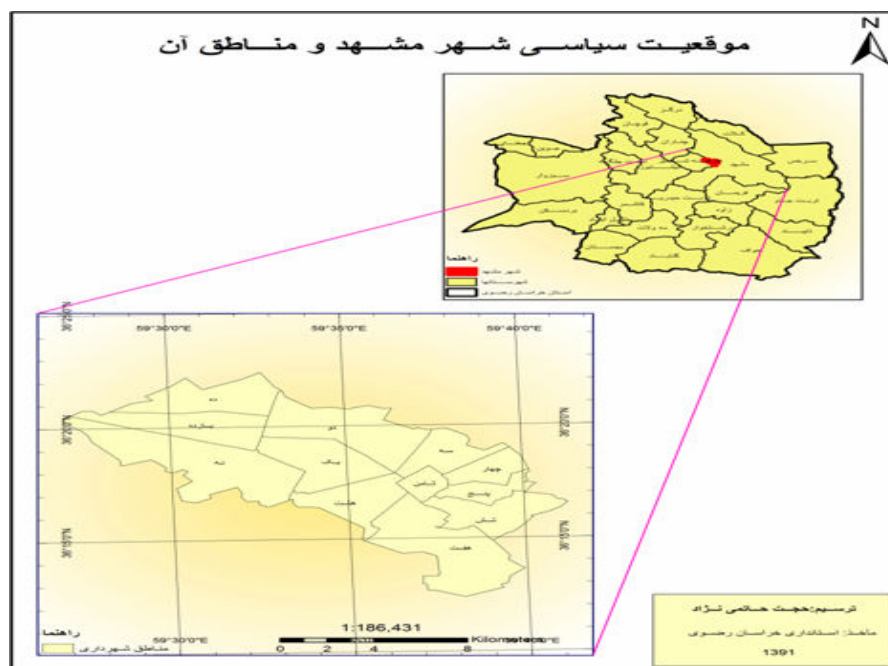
N

موقعیـت سیاسـی شـهر مشـهد و منـاطق آن

راهنما
شهر مشهد
شهرستانها
استان خراسان رضوی

59°30'0"E
59°35'0"E
59°40'0"E

36°25'0"N
36°20'0"N
36°15'0"N

ده
یازده
دو
نه
یک
سه
چهار
ثامن
پنج
هشت
شش
هفت

1:186,431

0 2 4 8 Kilometers

59°30'0"E

راهنما
مناطق شهرداری

ترسیم:حجت حاتمی نژاد
مأخذ: استانداری خراسان رضوی
1391